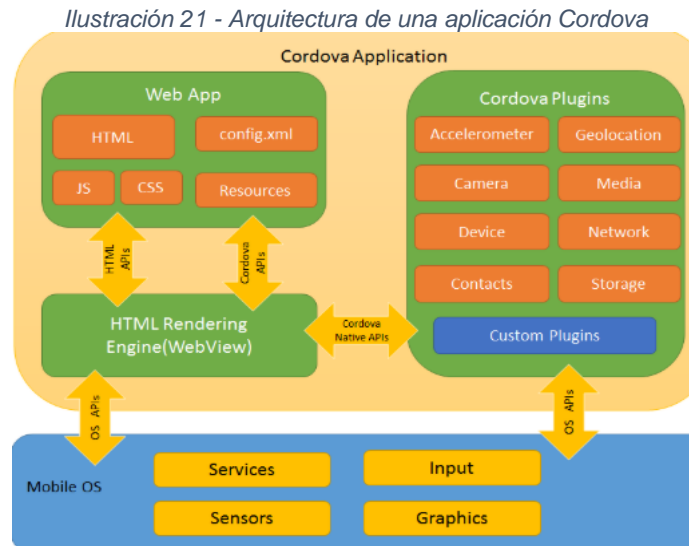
Ilustración 21 - Arquitectura de una aplicación Cordova

Cordova Application

Web App

HTML

config.xml

JS

CSS

Resources

HTML APIs

Cordova APIs

HTML Rendering Engine(WebView)

Cordova Native APIs

Cordova Plugins

Accelerometer

Geolocation

Camera

Media

Device

Network

Contacts

Storage

Custom Plugins

OS APIs

OS APIs

Mobile OS

Services

Input

Sensors

Graphics